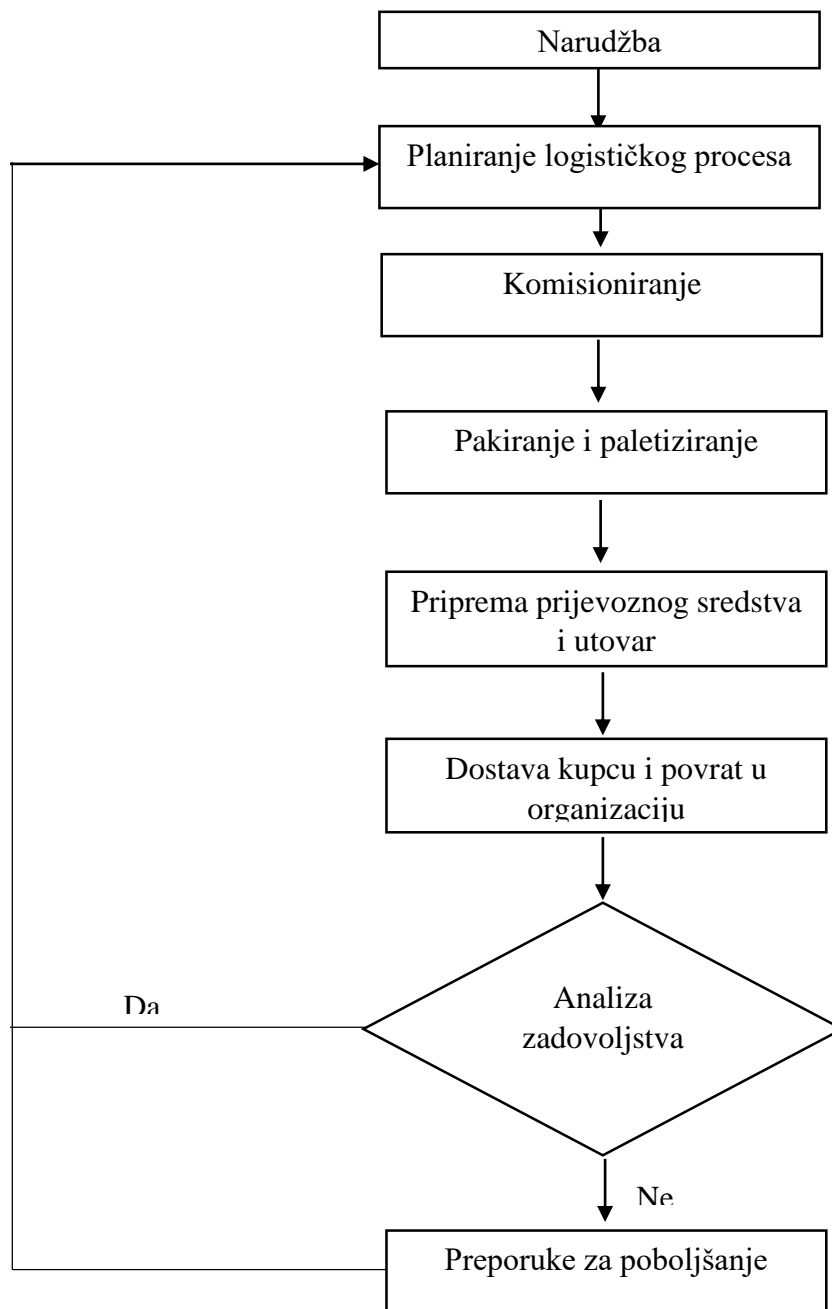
Narudžba

Planiranje logističkog procesa

Komisioniranje

Pakiranje i paletiziranje

Priprema prijevoznog sredstva i utovar

Dostava kupcu i povrat u organizaciju

Da

Analiza zadovoljstva

Ne

Preporuke za poboljšanje